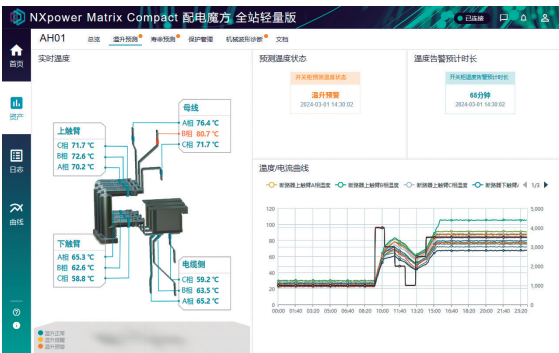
NXpower Matrix Compact 配电魔方 全站轻量版

已连接

首页

资产

日志

曲线

AH01

总览 温升预测 寿命预测 保护管理 机械越程诊断 文档

实时温度

母线
A相 76.4 ℃
B相 80.7 ℃
C相 71.7 ℃

上触臂
C相 71.7 ℃
B相 72.6 ℃
A相 70.2 ℃

下触臂
A相 65.3 ℃
B相 62.6 ℃
C相 58.8 ℃

电缆侧
C相 59.2 ℃
B相 63.5 ℃
A相 65.2 ℃

温升正常
温升预警
温升报警

预测温度状态

开关柜预测温度状态
温升预警
2024-03-01 14:30:02

温度告警预计时长

开关柜温度告警预计时长
68分钟
2024-03-01 14:30:02

温度/电流曲线

断路器上触臂A相温度 断路器上触臂B相温度 断路器上触臂C相温度 断路器下触臂 1/3

120
100
80
60
40
20
0

3,000
2,500
2,000
1,500
1,000
500
0

00:00 01:40 03:20 05:00 06:40 08:20 10:00 11:40 13:20 15:00 16:40 18:20 20:00 21:40 23:20